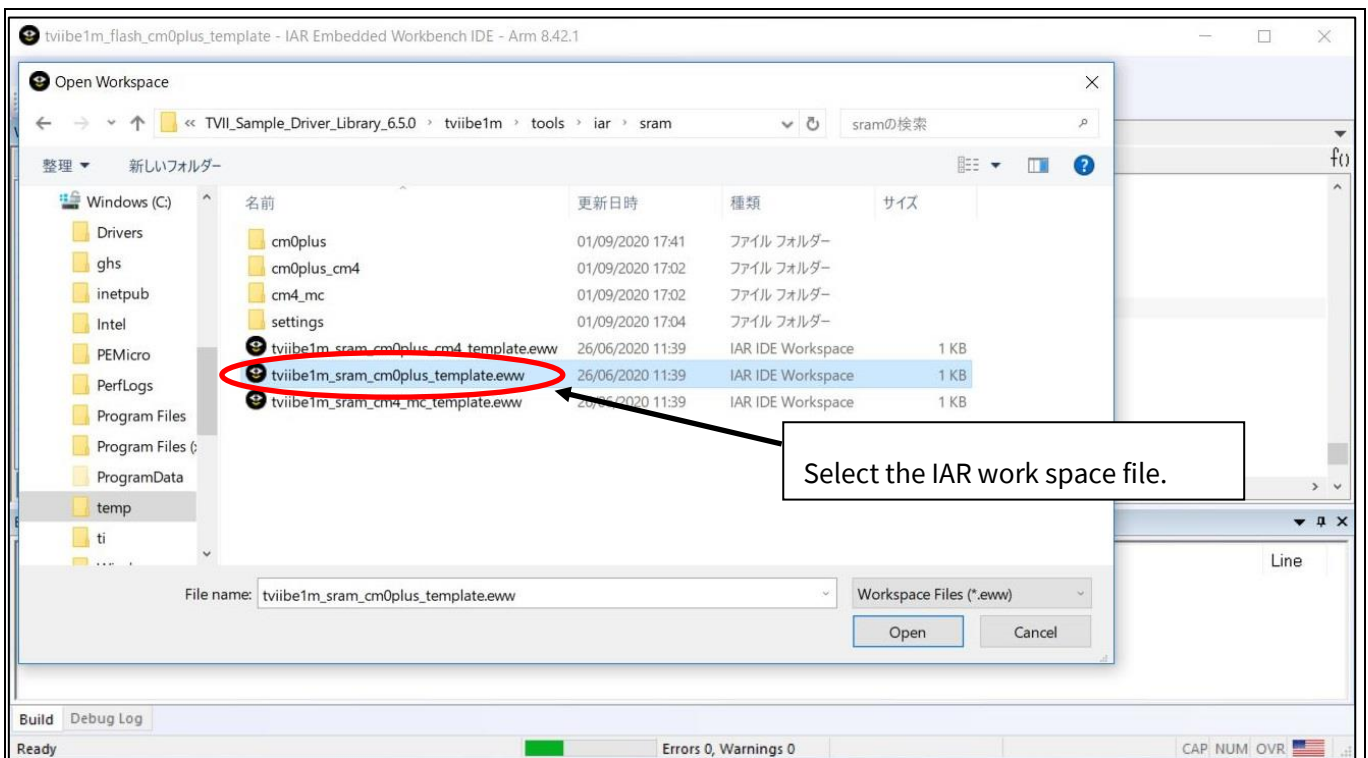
tviibe1m_flash_cm0plus_template - IAR Embedded Workbench IDE - Arm 8.42.1

Open Workspace

« TVII_Sample_Driver_Library_6.5.0 › tviibe1m › tools › iar › sram

sramの検索

整理 ▾ 新しいフォルダー

Windows (C:)
Drivers
ghs
inetpub
Intel
PEMicro
PerfLogs
Program Files
Program Files (
ProgramData
temp
ti

| 名前 | 更新日時 | 種類 | サイズ |
|---|---|---|---|
| cm0plus | 01/09/2020 17:41 | ファイル フォルダー | |
| cm0plus_cm4 | 01/09/2020 17:02 | ファイル フォルダー | |
| cm4_mc | 01/09/2020 17:02 | ファイル フォルダー | |
| settings | 01/09/2020 17:04 | ファイル フォルダー | |
| tviibe1m_sram_cm0plus_cm4_template.eww | 26/06/2020 11:39 | IAR IDE Workspace | 1 KB |
| tviibe1m_sram_cm0plus_template.eww | 26/06/2020 11:39 | IAR IDE Workspace | 1 KB |
| tviibe1m_sram_cm4_mc_template.eww | 26/06/2020 11:39 | IAR IDE Workspace | 1 KB |

Select the IAR work space file.

File name: tviibe1m_sram_cm0plus_template.eww

Workspace Files (*.eww)

Open Cancel

Line

Build Debug Log

Ready Errors 0, Warnings 0 CAP NUM OVR